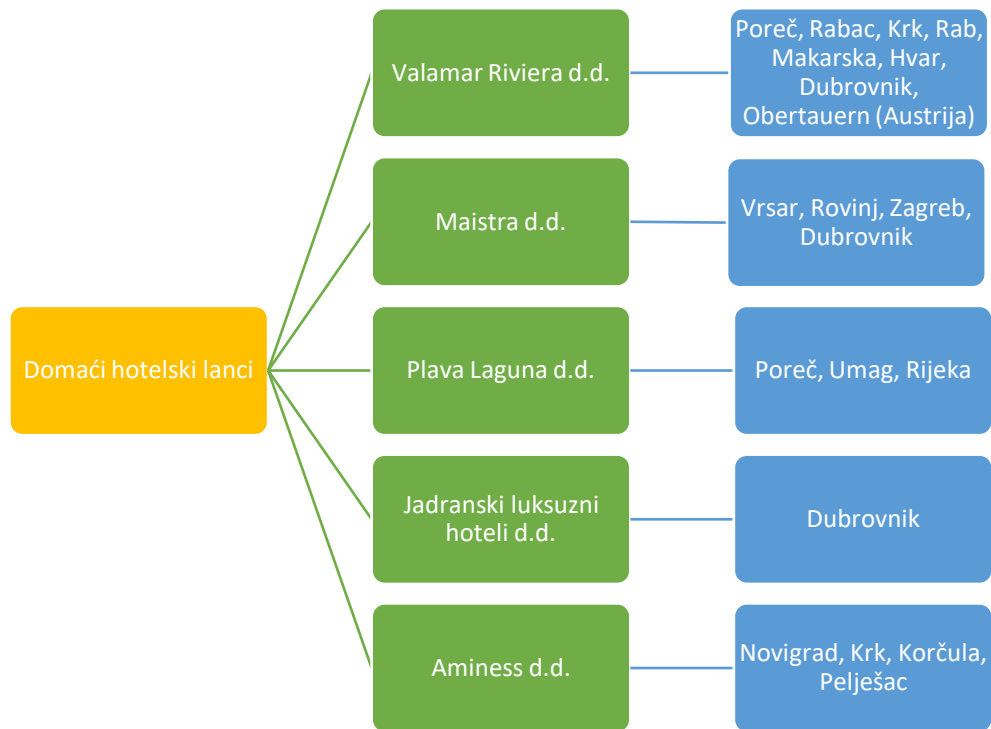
Domaći hotelski lanci

Valamar Riviera d.d.

Poreč, Rabac, Krk, Rab, Makarska, Hvar, Dubrovnik, Obertauern (Austrija)

Maistra d.d.

Vrsar, Rovinj, Zagreb, Dubrovnik

Plava Laguna d.d.

Poreč, Umag, Rijeka

Jadranski luksuzni hoteli d.d.

Dubrovnik

Aminess d.d.

Novigrad, Krk, Korčula, Pelješac